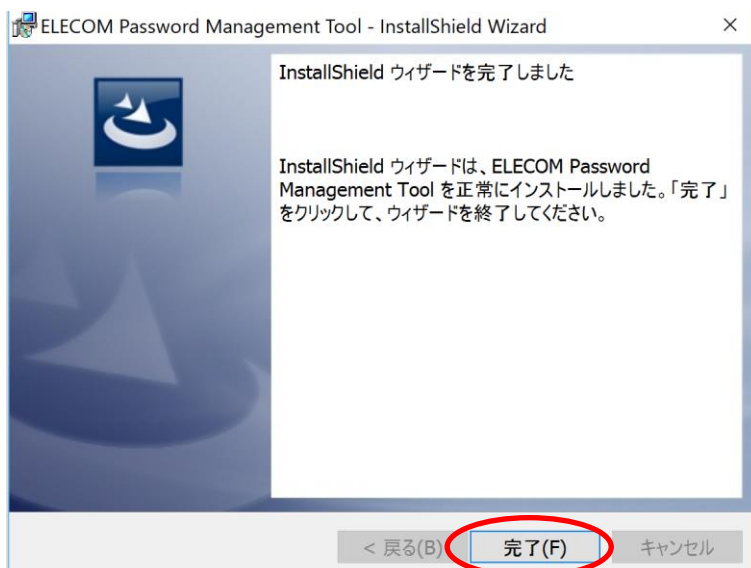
ELECOM Password Management Tool - InstallShield Wizard ×

InstallShield ウィザードを完了しました

InstallShield ウィザードは、ELECOM Password Management Tool を正常にインストールしました。「完了」をクリックして、ウィザードを終了してください。

< 戻る(B) 完了(F) キャンセル